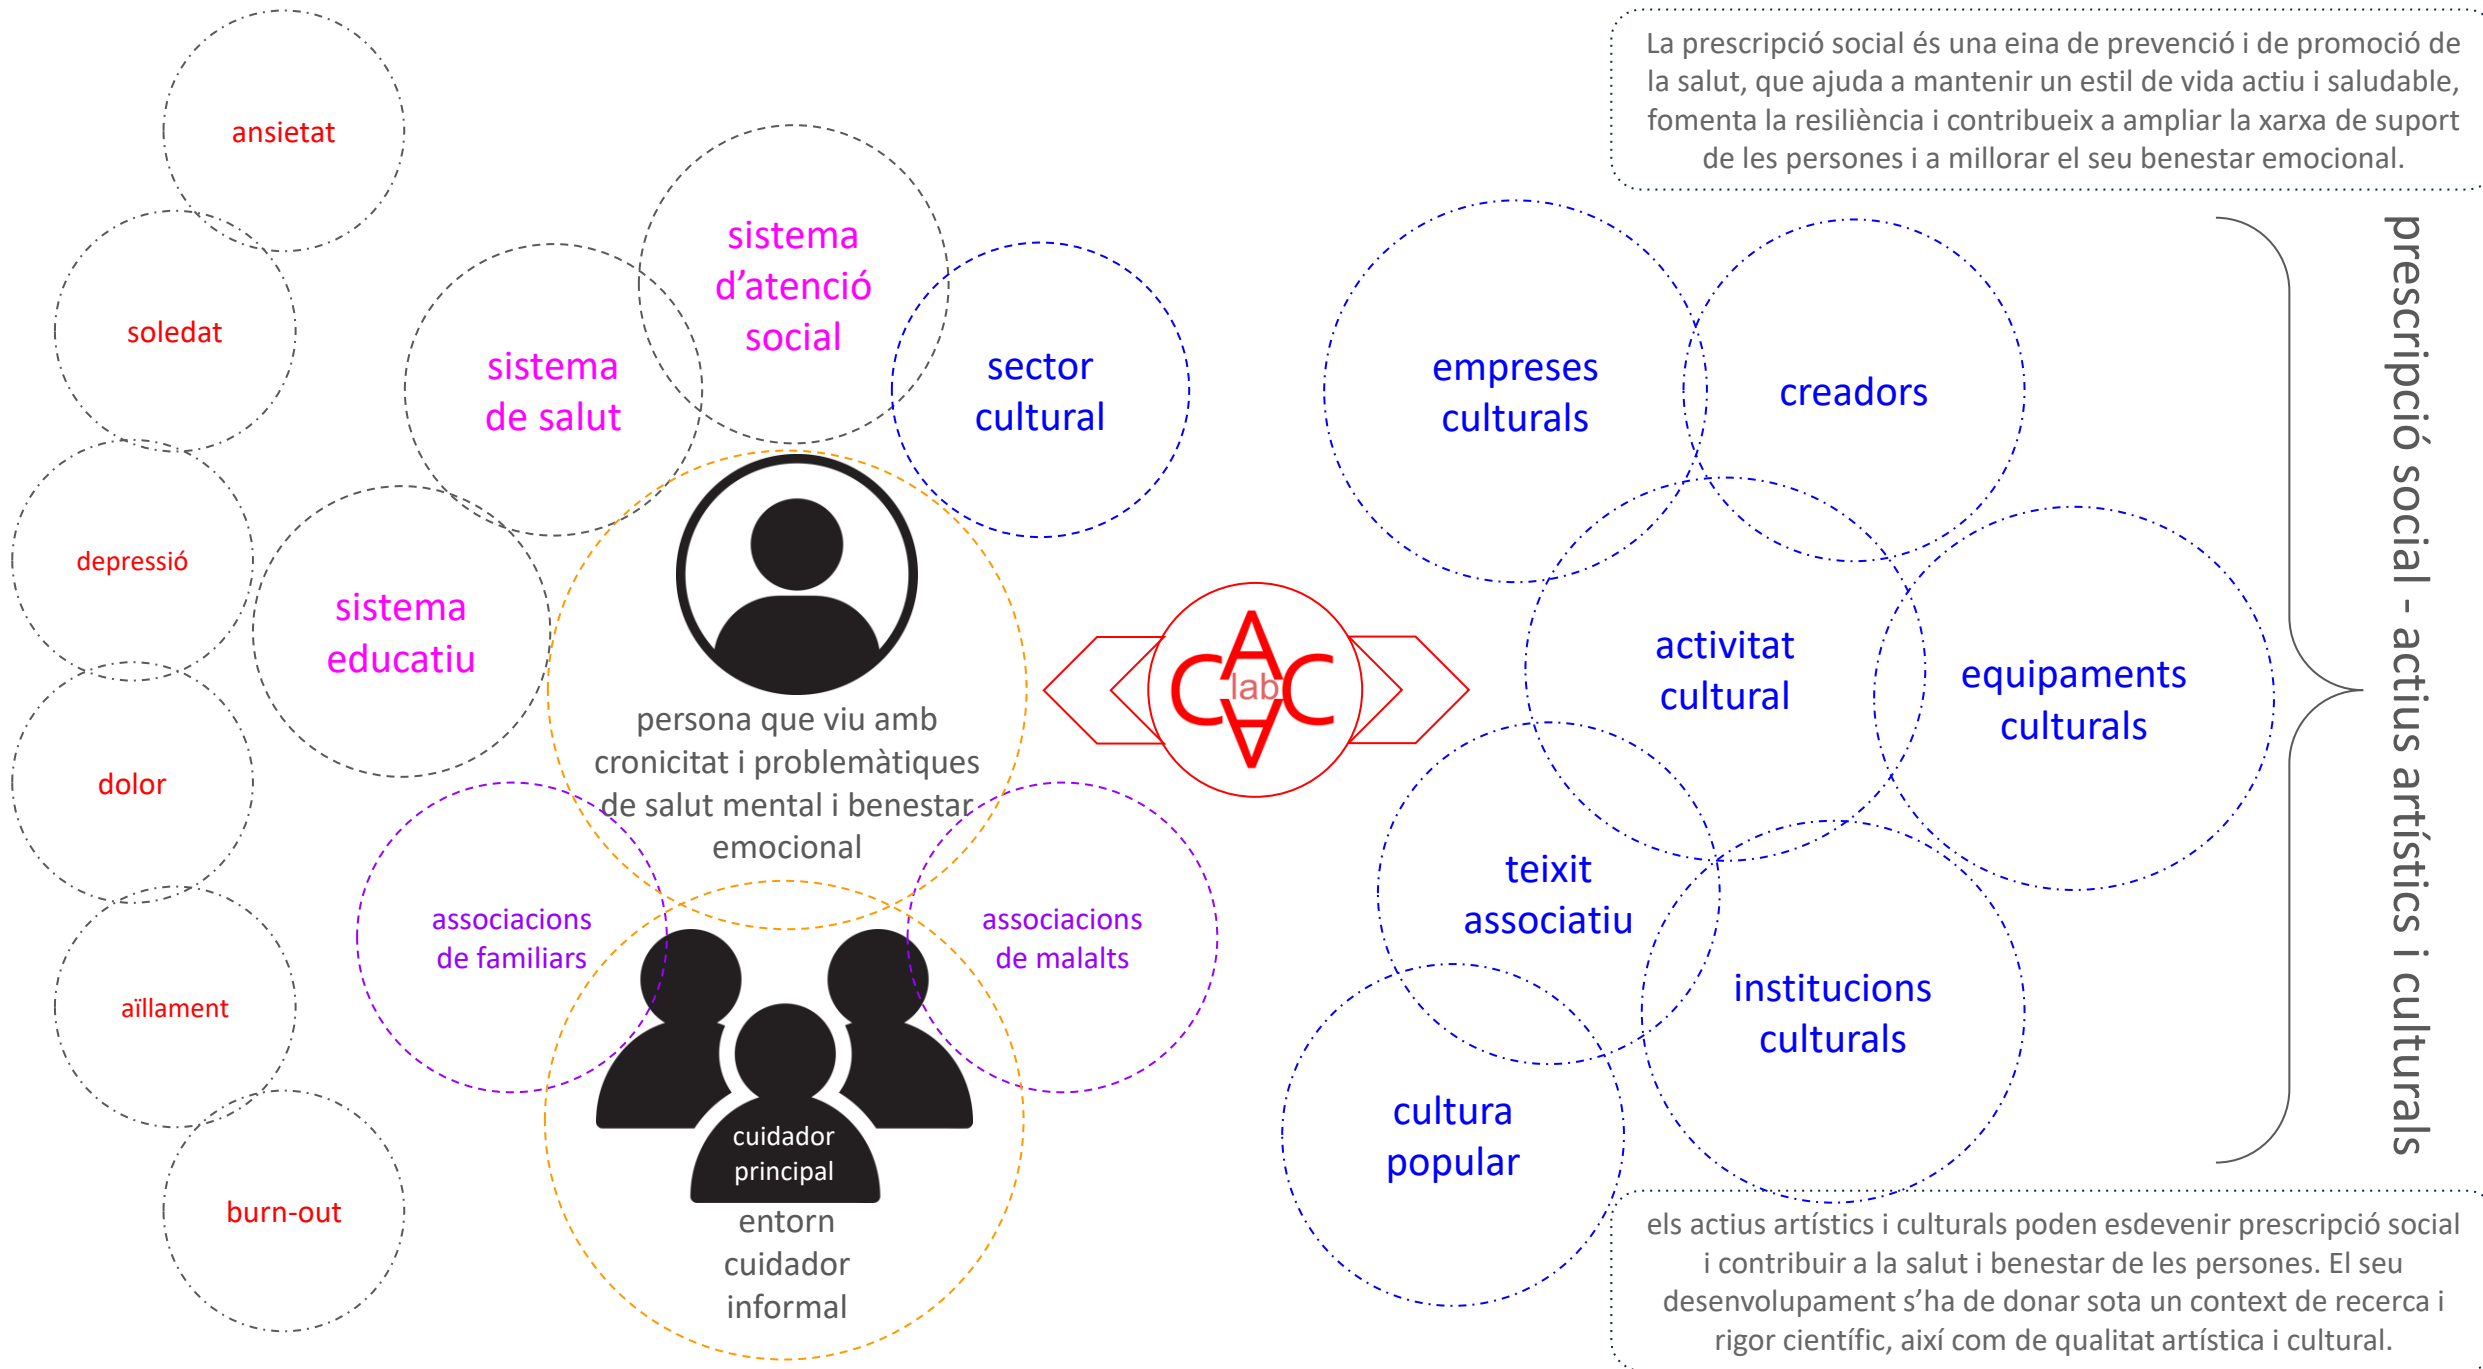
ansietat

soledat

depressió

dolor

aïllament

burn-out

sistema de salut

sistema d'atenció social

sector cultural

sistema educatiu

persona que viu amb cronicitat i problemàtiques de salut mental i benestar emocional

associacions de familiars

associacions de malalts

cuidador principal

entorn cuidador informal

CAC lab

La prescripció social és una eina de prevenció i de promoció de la salut, que ajuda a mantenir un estil de vida actiu i saludable, fomenta la resiliència i contribueix a ampliar la xarxa de suport de les persones i a millorar el seu benestar emocional.

empreses culturals

creadors

activitat cultural

equipaments culturals

teixit associatiu

institucions culturals

cultura popular

prescripció social - actius artístics i culturals

els actius artístics i culturals poden esdevenir prescripció social i contribuir a la salut i benestar de les persones. El seu desenvolupament s'ha de donar sota un context de recerca i rigor científic, així com de qualitat artística i cultural.